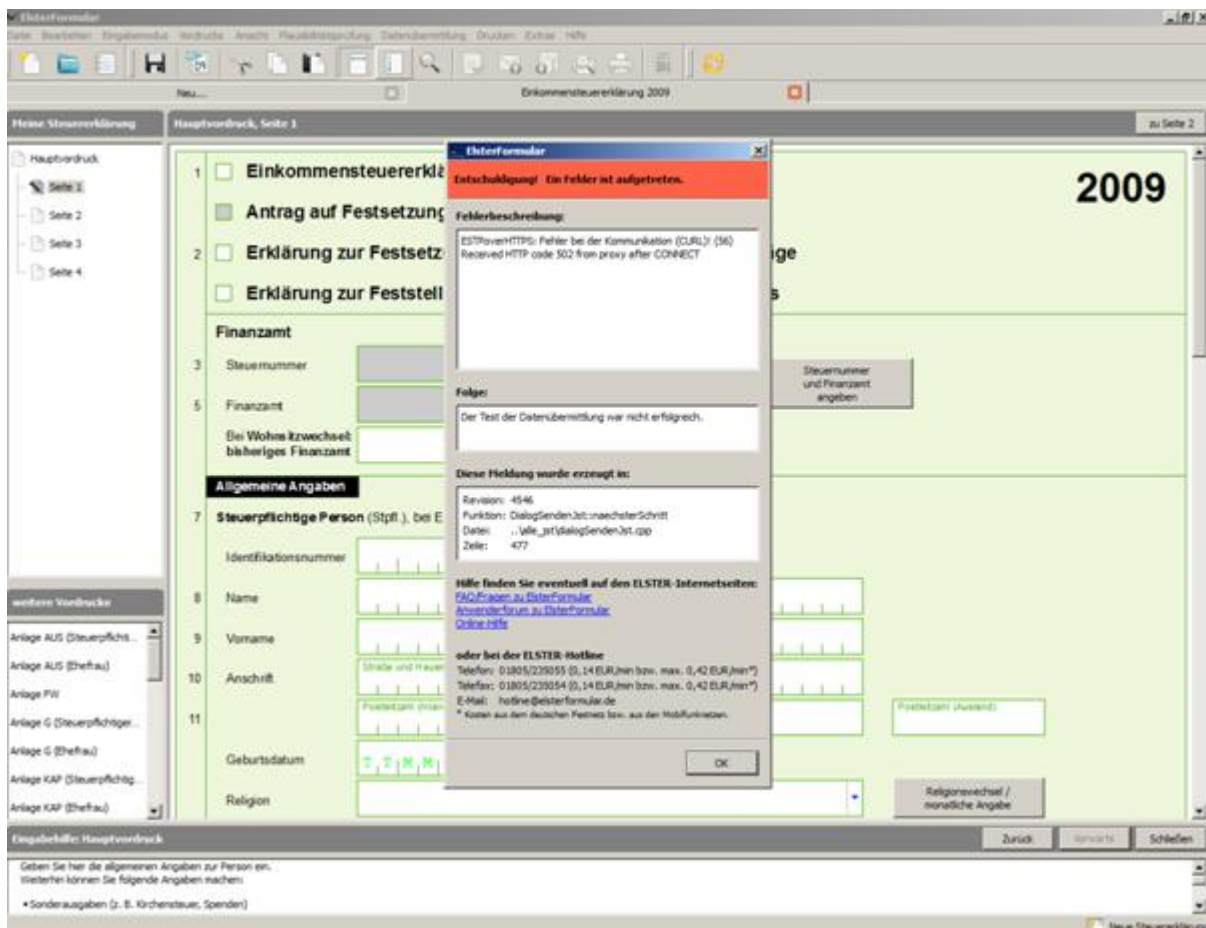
ElsterFormular

Datei Bearbeiten Eingabemodus Vordrucke Ansicht Plausibilitätsprüfung Datenübermittlung Drucken Extras Hilfe

Neu... Einkommensteuererklärung 2009

Meine Steuererklärung

Hauptvordruck
Seite 1
Seite 2
Seite 3
Seite 4

Hauptvordruck, Seite 1

zu Seite 2

1 Einkommensteuererklä

Antrag auf Festsetzung

2 Erklärung zur Festsetz ge

Erklärung zur Feststell s

2009

Finanzamt

3 Steuernummer

5 Finanzamt

Steuernummer und Finanzamt angeben

Bei Wohnsitzwechsel: bisheriges Finanzamt

Allgemeine Angaben

7 Steuerpflichtige Person (Stpfl.), bei E

Identifikationsnummer

8 Name

9 Vorname

10 Anschrift

Straße und Hausnummer

11

Postleitzahl (Ausland)

Geburtsdatum

T T M M

Religion

Religionswechsel / monatliche Angabe

weitere Vordrucke

Anlage AUS (Steuerpflicht...
Anlage AUS (Ehefrau)
Anlage FW
Anlage G (Steuerpflichtiger...
Anlage G (Ehefrau)
Anlage KAP (Steuerpflichtig...
Anlage KAP (Ehefrau)

ElsterFormular

Entschuldigung! Ein Fehler ist aufgetreten.

Fehlerbeschreibung:

ESTPoverHTTPS: Fehler bei der Kommunikation (CURL)! (56)
Received HTTP code 502 from proxy after CONNECT

Folge:

Der Test der Datenübermittlung war nicht erfolgreich.

Diese Meldung wurde erzeugt in:

Revision: 4546
Funktion: DialogSendenJst::naechsterSchritt
Datei: ..\alle_jst\dialogSendenJst.cpp
Zeile: 477

Hilfe finden Sie eventuell auf den ELSTER-Internetseiten:
FAQ/Fragen zu ElsterFormular
Anwenderforum zu ElsterFormular
Online Hilfe

oder bei der ELSTER-Hotline
Telefon: 01805/235055 (0,14 EUR/min bzw. max. 0,42 EUR/min*)
Telefax: 01805/235054 (0,14 EUR/min bzw. max. 0,42 EUR/min*)
E-Mail: hotline@elsterformular.de
* Kosten aus dem deutschen Festnetz bzw. aus den Mobilfunknetzen.

OK

Eingabehilfe: Hauptvordruck

Zurück Vorwärts Schließen

Geben Sie hier die allgemeinen Angaben zur Person ein.
Weiterhin können Sie folgende Angaben machen:

• Sonderausgaben (z. B. Kirchensteuer, Spenden)

Neue Steuererklärung